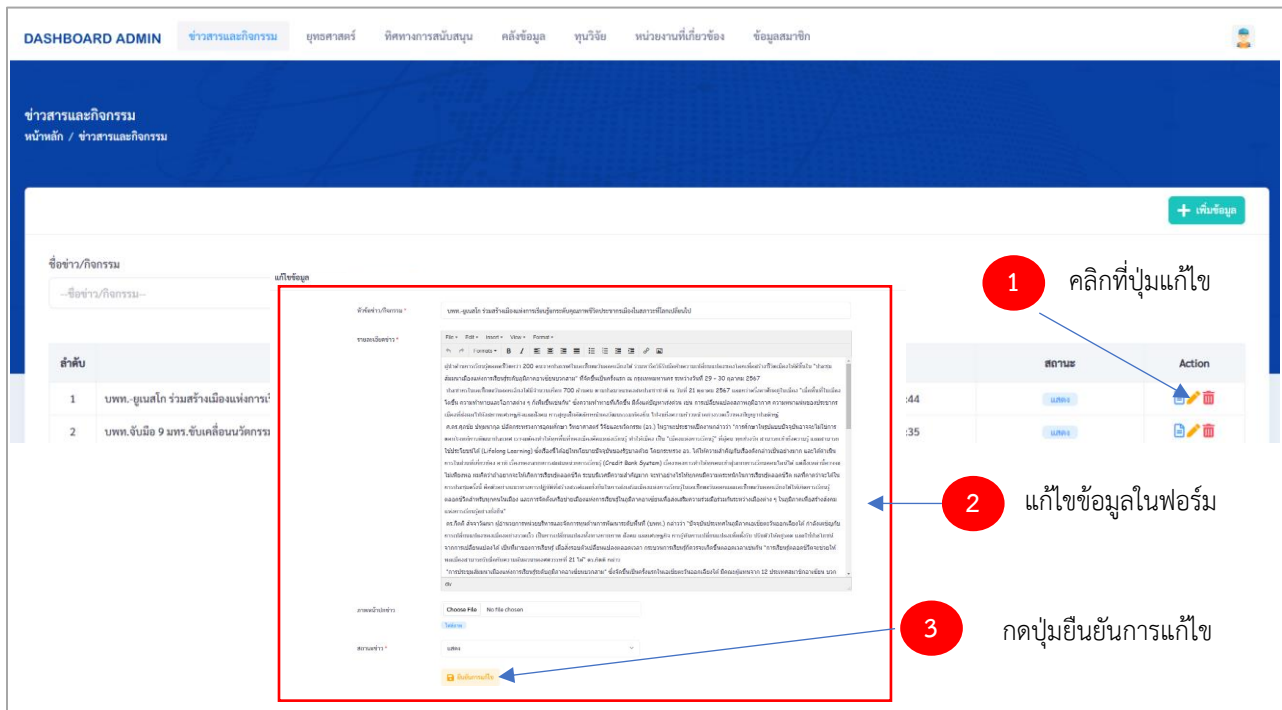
DASHBOARD ADMIN ข่าวสารและกิจกรรม ยุทธศาสตร์ ทิศทางการสนับสนุน คลังข้อมูล ทุนวิจัย หน่วยงานที่เกี่ยวข้อง ข้อมูลสมาชิก

ข่าวสารและกิจกรรม
หน้าหลัก / ข่าวสารและกิจกรรม

+ เพิ่มข้อมูล

ชื่อข่าว/กิจกรรม
--ชื่อข่าว/กิจกรรม--

ลำดับ

1 บพท.-ยูเนสโก ร่วมสร้างเมืองแห่งการเรี

2 บพท.จับมือ 9 มทร.ขับเคลื่อนนวัตกรรม

สถานะ Action
:44 แสดง
:35 แสดง

แก้ไขข้อมูล

หัวข้อข่าว/กิจกรรม * บพท.-ยูเนสโก ร่วมสร้างเมืองแห่งการเรียนรู้ยกระดับคุณภาพชีวิตประชากรเมืองในสถานการณ์ที่โลกเปลี่ยนไป

รายละเอียดข่าว *
File Edit Insert View Format
Formats B I

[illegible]

ภาพหน้าปกข่าว Choose File No file chosen

สถานะข่าว * แสดง

บันทึกการแก้ไข

1 คลิกที่ปุ่มแก้ไข

2 แก้ไขข้อมูลในฟอร์ม

3 กดปุ่มยืนยันการแก้ไข